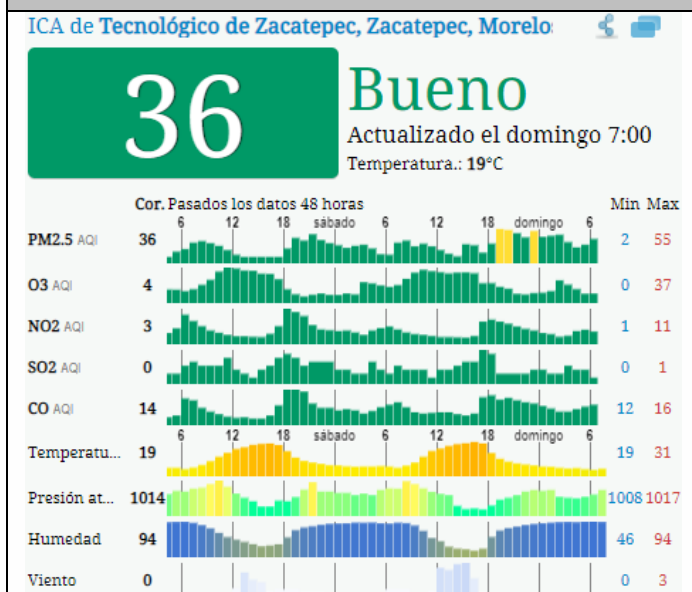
ICA de Tecnológico de Zacatepec, Zacatepec, Morelos

36

Bueno

Actualizado el domingo 7:00

Temperatura.: 19°C

| | Cor. | Pasados los datos 48 horas | Min | Max |
|---|---|---|---|---|
| | | 6 12 18 sábado 6 12 18 domingo 6 | | |
| PM2.5 AQI | 36 | | 2 | 55 |
| O3 AQI | 4 | | 0 | 37 |
| NO2 AQI | 3 | | 1 | 11 |
| SO2 AQI | 0 | | 0 | 1 |
| CO AQI | 14 | | 12 | 16 |
| | | 6 12 18 sábado 6 12 18 domingo 6 | | |
| Temperatu... | 19 | | 19 | 31 |
| Presión at... | 1014 | | 1008 | 1017 |
| Humedad | 94 | | 46 | 94 |
| Viento | 0 | | 0 | 3 |